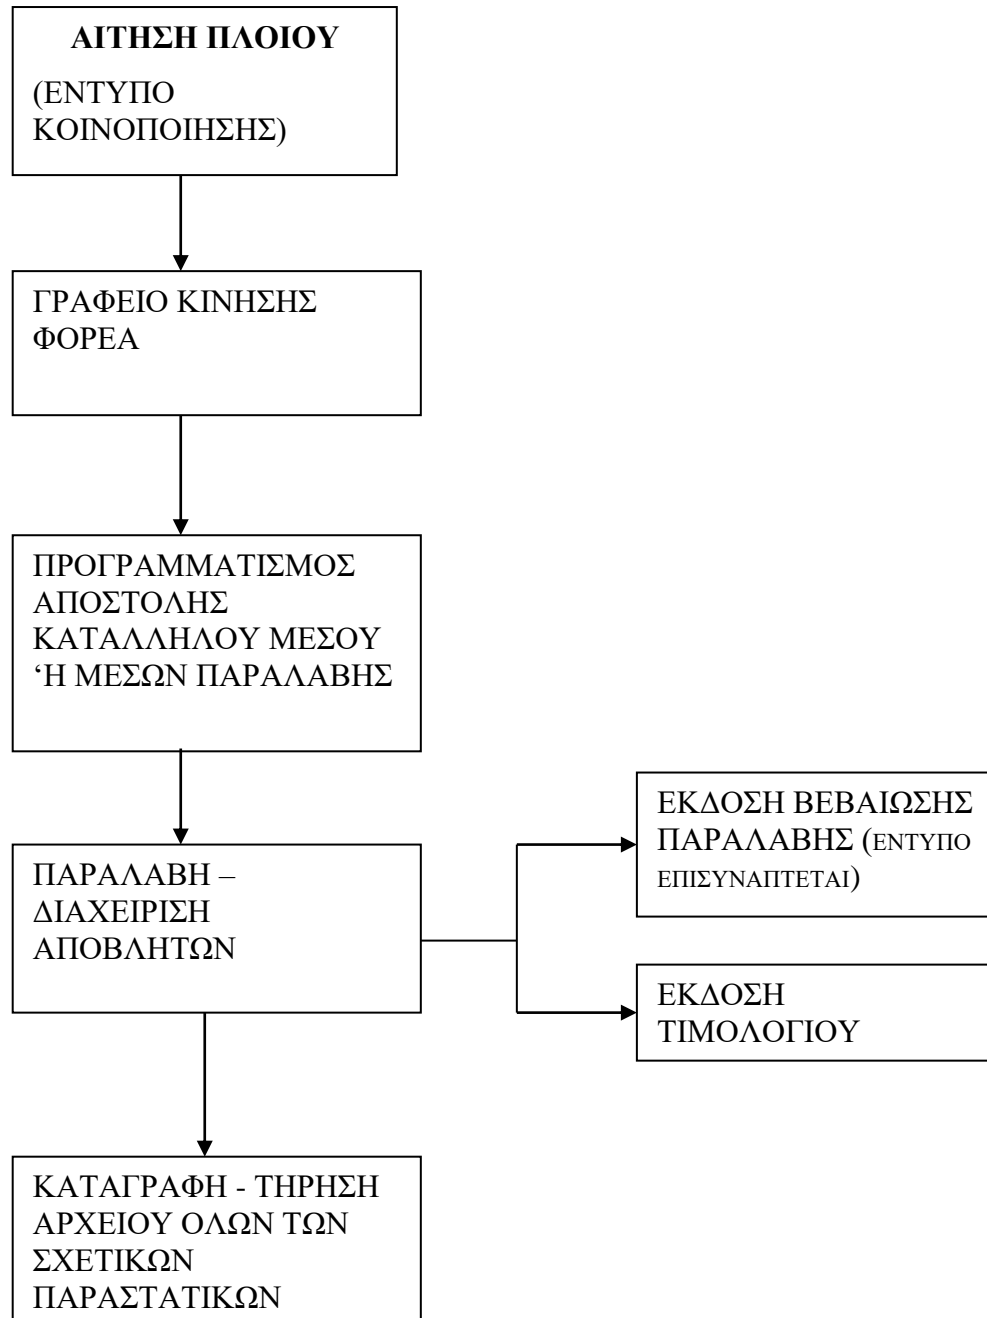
ΑΙΤΗΣΗ ΠΛΟΙΟΥ

(ΕΝΤΥΠΟ ΚΟΙΝΟΠΟΙΗΣΗΣ)

ΓΡΑΦΕΙΟ ΚΙΝΗΣΗΣ ΦΟΡΕΑ

ΠΡΟΓΡΑΜΜΑΤΙΣΜΟΣ ΑΠΟΣΤΟΛΗΣ ΚΑΤΑΛΛΗΛΟΥ ΜΕΣΟΥ ‘Η ΜΕΣΩΝ ΠΑΡΑΛΑΒΗΣ

ΠΑΡΑΛΑΒΗ – ΔΙΑΧΕΙΡΙΣΗ ΑΠΟΒΛΗΤΩΝ

ΕΚΔΟΣΗ ΒΕΒΑΙΩΣΗΣ ΠΑΡΑΛΑΒΗΣ (ΕΝΤΥΠΟ ΕΠΙΣΥΝΑΠΤΕΤΑΙ)

ΕΚΔΟΣΗ ΤΙΜΟΛΟΓΙΟΥ

ΚΑΤΑΓΡΑΦΗ - ΤΗΡΗΣΗ ΑΡΧΕΙΟΥ ΟΛΩΝ ΤΩΝ ΣΧΕΤΙΚΩΝ ΠΑΡΑΣΤΑΤΙΚΩΝ